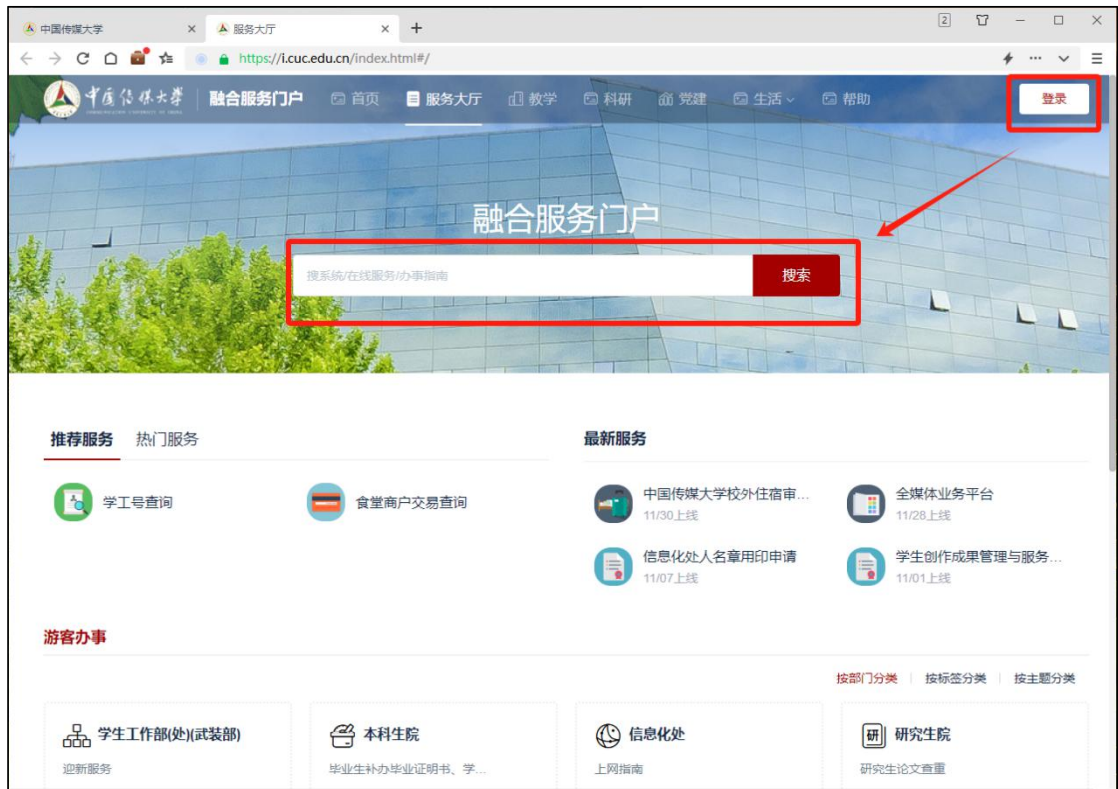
中国传媒大学 × 服务大厅 × +

2

https://i.cuc.edu.cn/index.html#/

中国传媒大学 融合服务门户 首页 服务大厅 教学 科研 党建 生活 帮助 登录

融合服务门户

搜系统/在线服务/办事指南 搜索

推荐服务 热门服务

学工号查询

食堂商户交易查询

最新服务

中国传媒大学校外住宿审…
11/30上线

全媒体业务平台
11/28上线

信息化处人名章用印申请
11/07上线

学生创作成果管理与服务…
11/01上线

游客办事

按部门分类 | 按标签分类 | 按主题分类

学生工作部(处)(武装部)
迎新服务

本科生院
毕业生补办毕业证明书、学…

信息化处
上网指南

研究生院
研究生论文查重